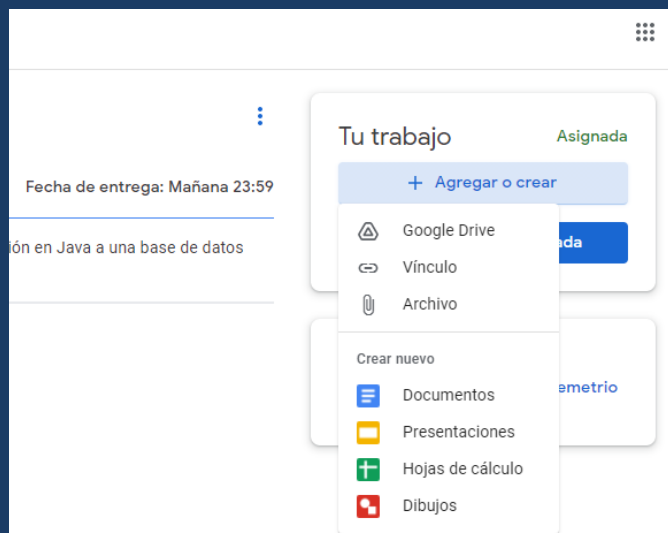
Fecha de entrega: Mañana 23:59

ión en Java a una base de datos

Tu trabajo
Asignada

+ Agregar o crear

Google Drive
Vínculo
Archivo

Crear nuevo
Documentos
Presentaciones
Hojas de cálculo
Dibujos

ada

emetrio